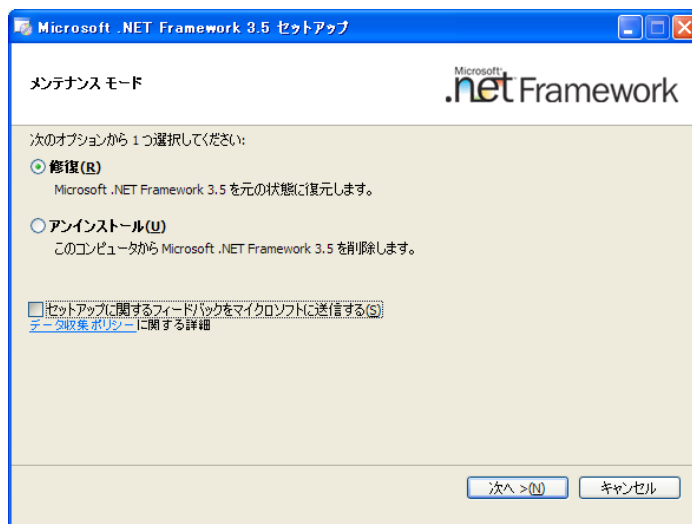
Microsoft .NET Framework 3.5 セットアップ

メンテナンス モード

Microsoft® .net Framework

次のオプションから 1 つ選択してください:

修復(R)

Microsoft .NET Framework 3.5 を元の状態に復元します。

アンインストール(U)

このコンピュータから Microsoft .NET Framework 3.5 を削除します。

セットアップに関するフィードバックをマイクロソフトに送信する(S)

データ収集ポリシーに関する詳細

次へ >(N)

キャンセル